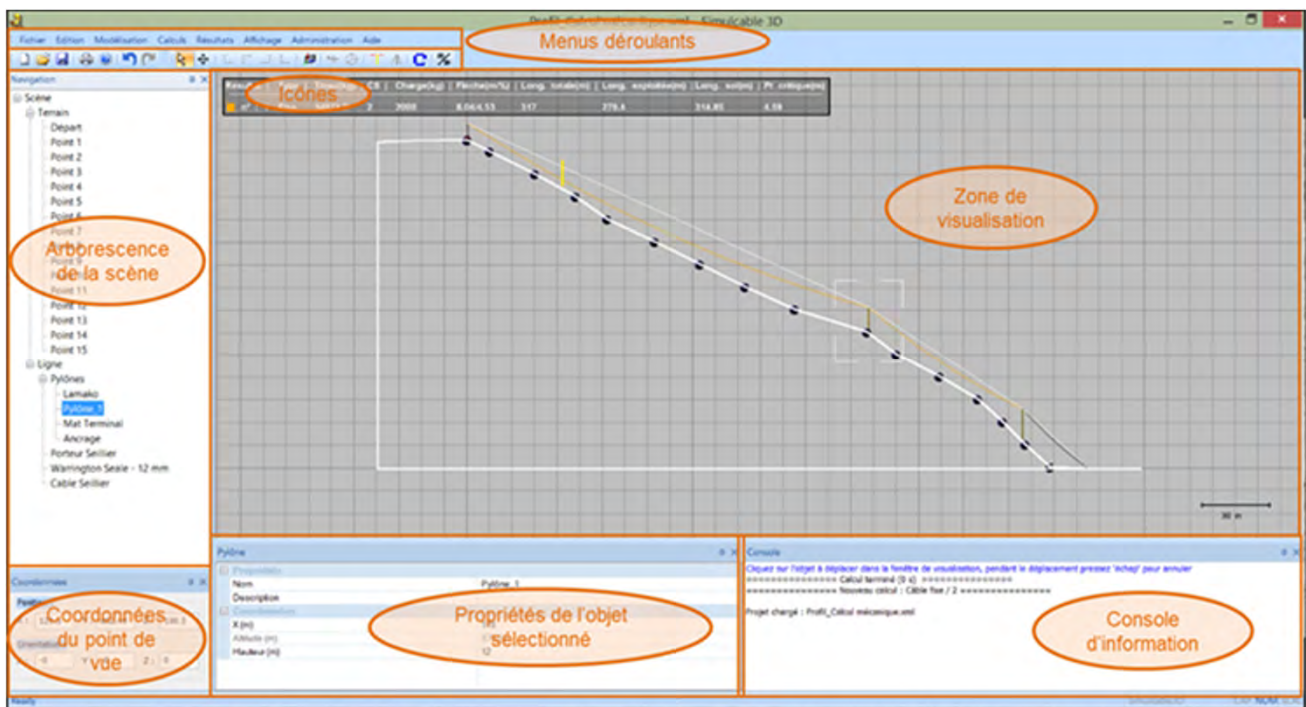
Profil_Calcul mécanique.xml - Simucable 3D

Fichier Edition Modélisation Calculs Résultats Affichage Administration Aide

Menus déroulants

Icônes

| Charge(kg) | Flèche(m/%) | Long. totale(m) | Long. exploitée(m) | Long. sol(m) | Pt. critique(m) |
|---|---|---|---|---|---|
| 2 3000 | 8.06/4.53 | 317 | 279.4 | 314.85 | 4.59 |

Navigation
Scène
Terrain
Depart
Point 1
Point 2
Point 3
Point 4
Point 5
Point 6
Point 7
Point 9
Point 11
Point 12
Point 13
Point 14
Point 15
Ligne
Pylônes
Lamako
Pylône_1
Mat Terminal
Ancrage
Porteur Seillier
Warrington Seale - 12 mm
Cable Seillier

Arborescence de la scène

Zone de visualisation

30 m

Coordonnées
Position
Orientation
X: 0 Y: 0 Z: 0

Coordonnées du point de vue

Pylône
Propriétés
Nom Pylône_1
Description
Coordonnées
X (m)
Altitude (m)
Hauteur (m) 12

Propriétés de l'objet sélectionné

Console
Cliquez sur l'objet à déplacer dans la fenêtre de visualisation, pendant le déplacement pressez 'échap' pour annuler
================ Calcul terminé (0 s) ================
================ Nouveau calcul : Câble fixe / 2 ================
Projet chargé : Profil_Calcul mécanique.xml

Console d'information

Ready